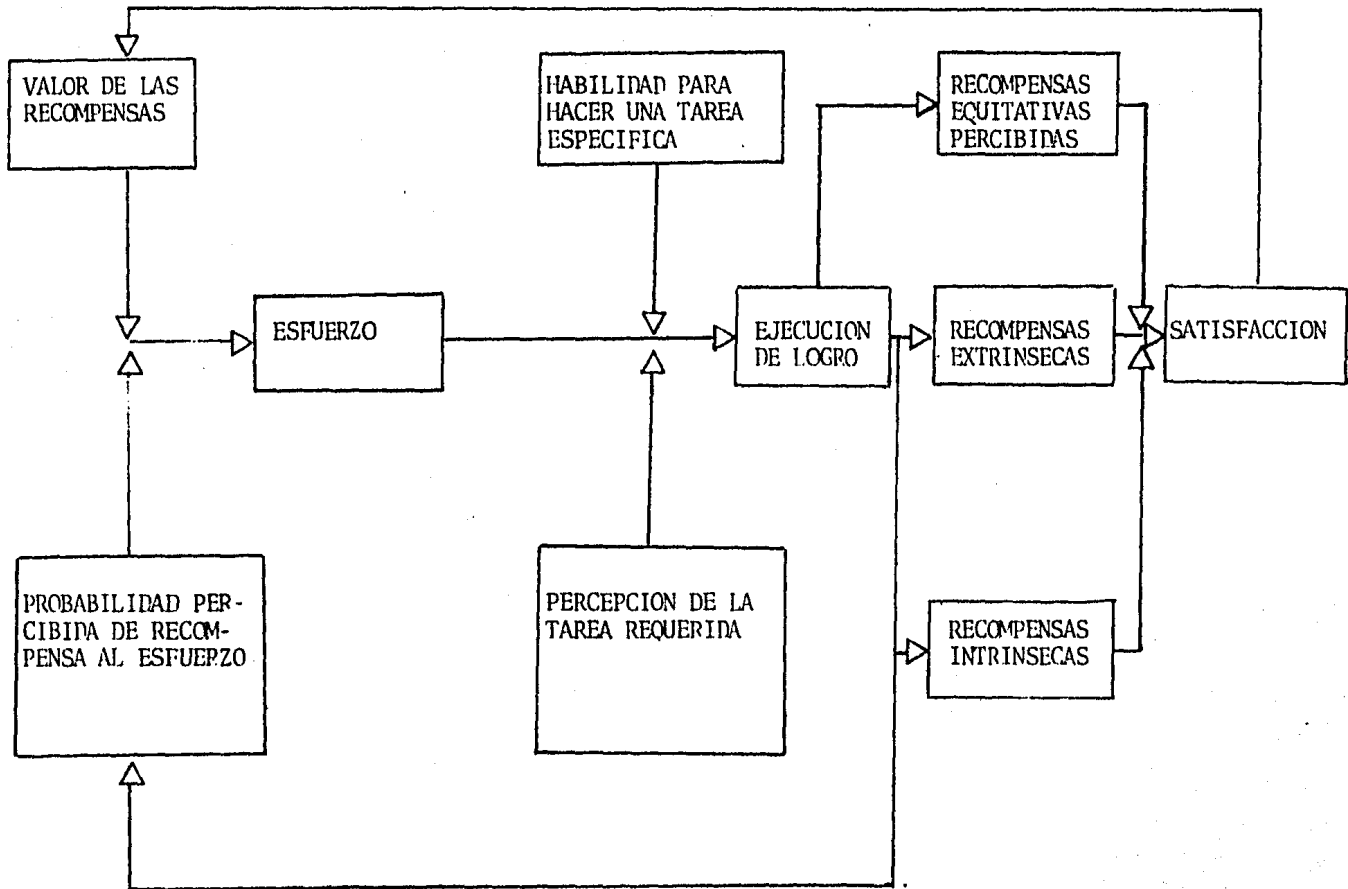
VALOR DE LAS RECOMPENSAS

HABILIDAD PARA HACER UNA TAREA ESPECIFICA

RECOMPENSAS EQUITATIVAS PERCIBIDAS

ESFUERZO

EJECUCION DE LOGRO

RECOMPENSAS EXTRINSECAS

SATISFACCION

PROBABILIDAD PERCIBIDA DE RECOMPENSA AL ESFUERZO

PERCEPCION DE LA TAREA REQUERIDA

RECOMPENSAS INTRINSECAS